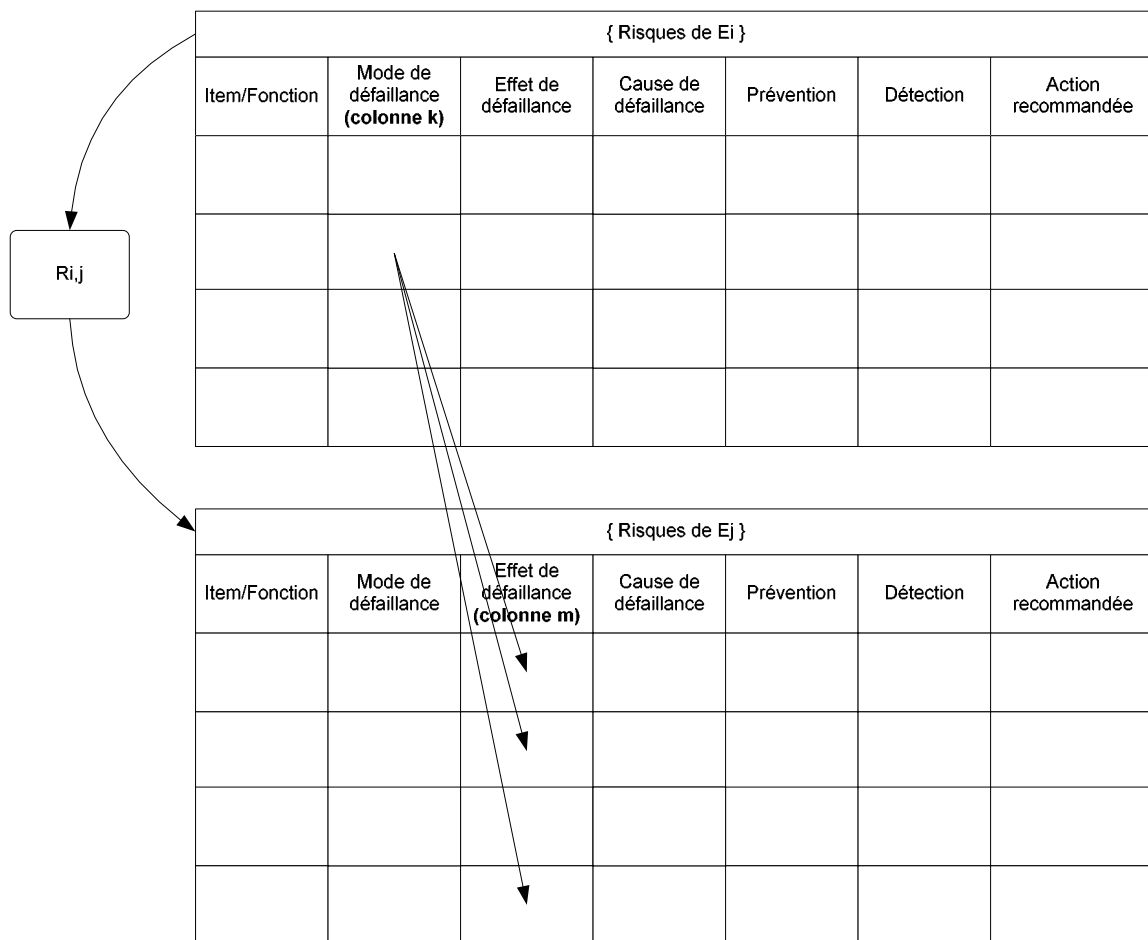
Ri,j

| { Risques de Ei } | | | | | | |
|---|---|---|---|---|---|---|
| Item/Fonction | Mode de défaillance **(colonne k)** | Effet de défaillance | Cause de défaillance | Prévention | Détection | Action recommandée |
| | | | | | | |
| | | | | | | |
| | | | | | | |
| | | | | | | |

| { Risques de Ej } | | | | | | |
|---|---|---|---|---|---|---|
| Item/Fonction | Mode de défaillance | Effet de défaillance **(colonne m)** | Cause de défaillance | Prévention | Détection | Action recommandée |
| | | | | | | |
| | | | | | | |
| | | | | | | |
| | | | | | | |